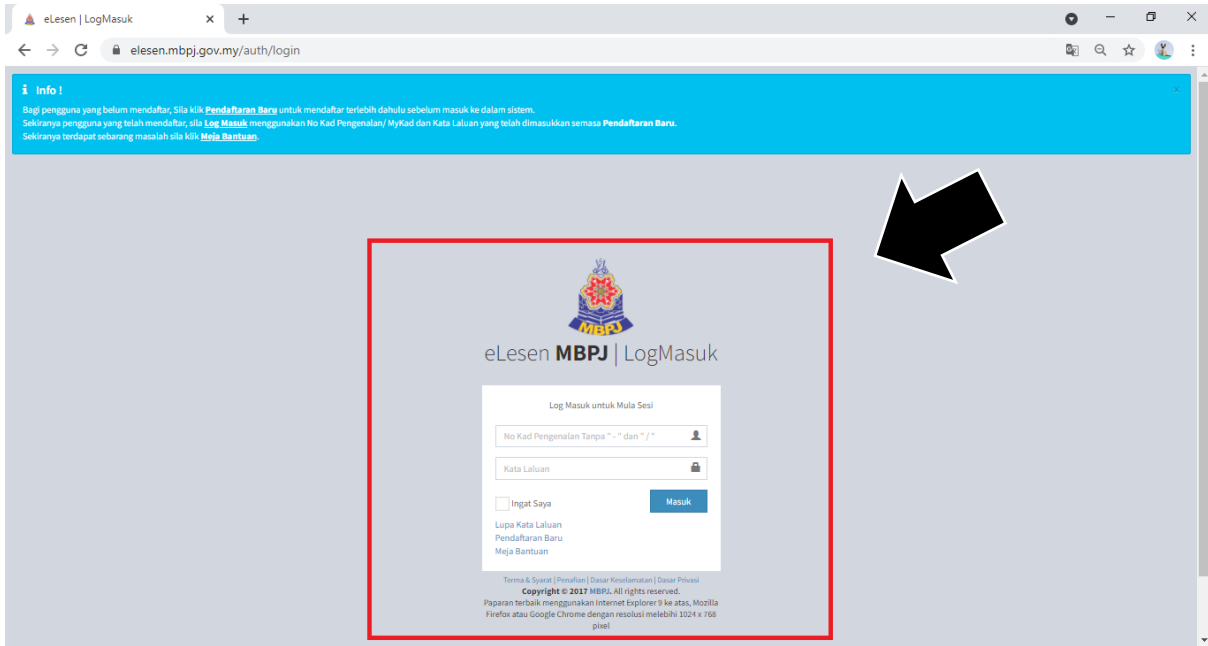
eLesen | LogMasuk

elesen.mbpj.gov.my/auth/login

Info !
Bagi pengguna yang belum mendaftar, Sila klik Pendaftaran Baru untuk mendaftar terlebih dahulu sebelum masuk ke dalam sistem.
Sekiranya pengguna yang telah mendaftar, sila Log Masuk menggunakan No Kad Pengenalan/ MyKad dan Kata Laluan yang telah dimasukkan semasa Pendaftaran Baru.
Sekiranya terdapat sebarang masalah sila klik Meja Bantuan.

MBPJ

eLesen MBPJ | LogMasuk

Log Masuk untuk Mula Sesi

No Kad Pengenalan Tanpa " - " dan " / "

Kata Laluan

Ingat Saya

Masuk

Lupa Kata Laluan
Pendaftaran Baru
Meja Bantuan

Terma & Syarat | Penafian | Dasar Keselamatan | Dasar Privasi
Copyright © 2017 MBPJ. All rights reserved.
Paparan terbaik menggunakan Internet Explorer 9 ke atas, Mozilla Firefox atau Google Chrome dengan resolusi melebihi 1024 x 768 pixel